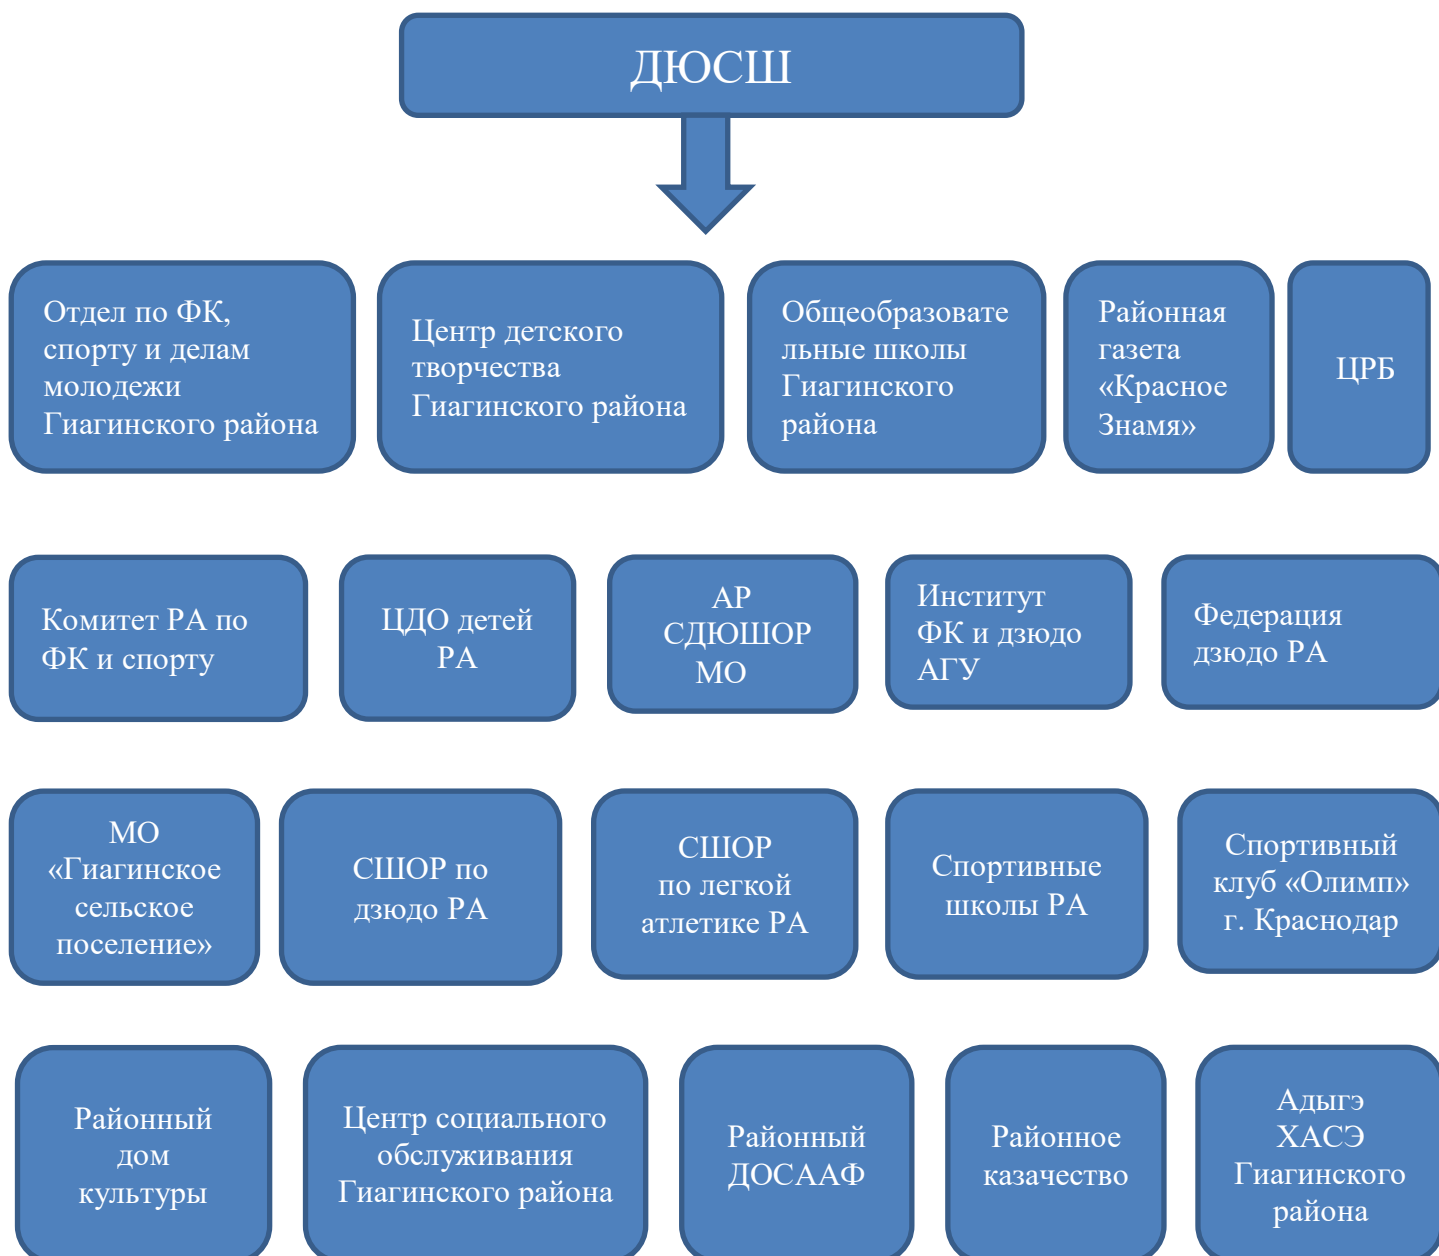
ДЮСШ

Отдел по ФК, спорту и делам молодежи Гиагинского района

Центр детского творчества Гиагинского района

Общеобразовательные школы Гиагинского района

Районная газета «Красное Знамя»

ЦРБ

Комитет РА по ФК и спорту

ЦДО детей РА

АР СДЮШОР МО

Институт ФК и дзюдо АГУ

Федерация дзюдо РА

МО «Гиагинское сельское поселение»

СШОР по дзюдо РА

СШОР по легкой атлетике РА

Спортивные школы РА

Спортивный клуб «Олимп» г. Краснодар

Районный дом культуры

Центр социального обслуживания Гиагинского района

Районный ДОСААФ

Районное казачество

Адыгэ ХАСЭ Гиагинского района